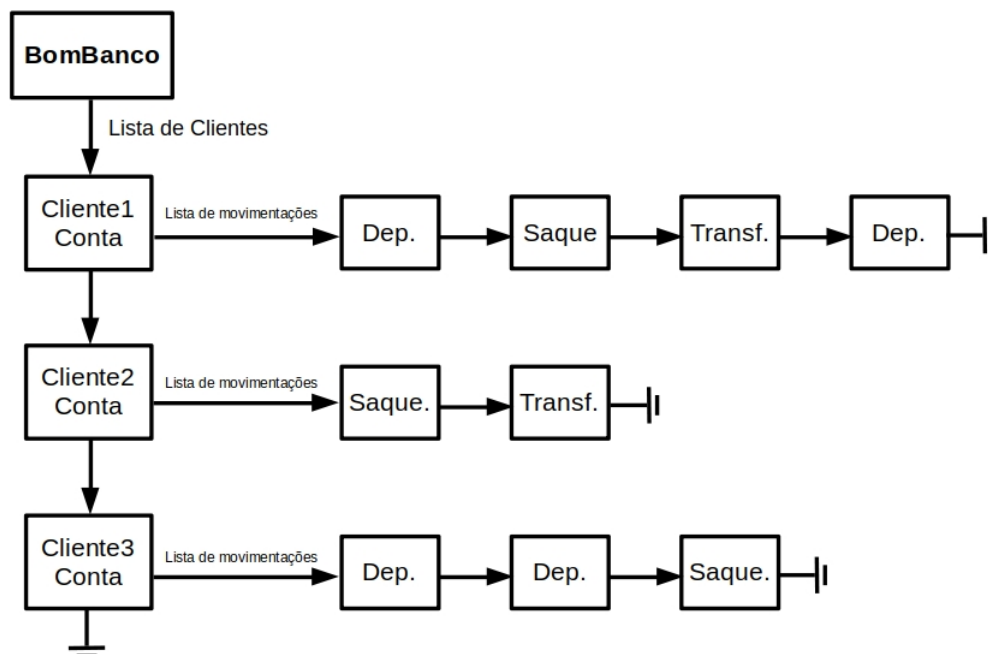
BomBanco

Lista de Clientes

Cliente1
Conta

Lista de movimentações

Dep.

Saque

Transf.

Dep.

Cliente2
Conta

Lista de movimentações

Saque.

Transf.

Cliente3
Conta

Lista de movimentações

Dep.

Dep.

Saque.